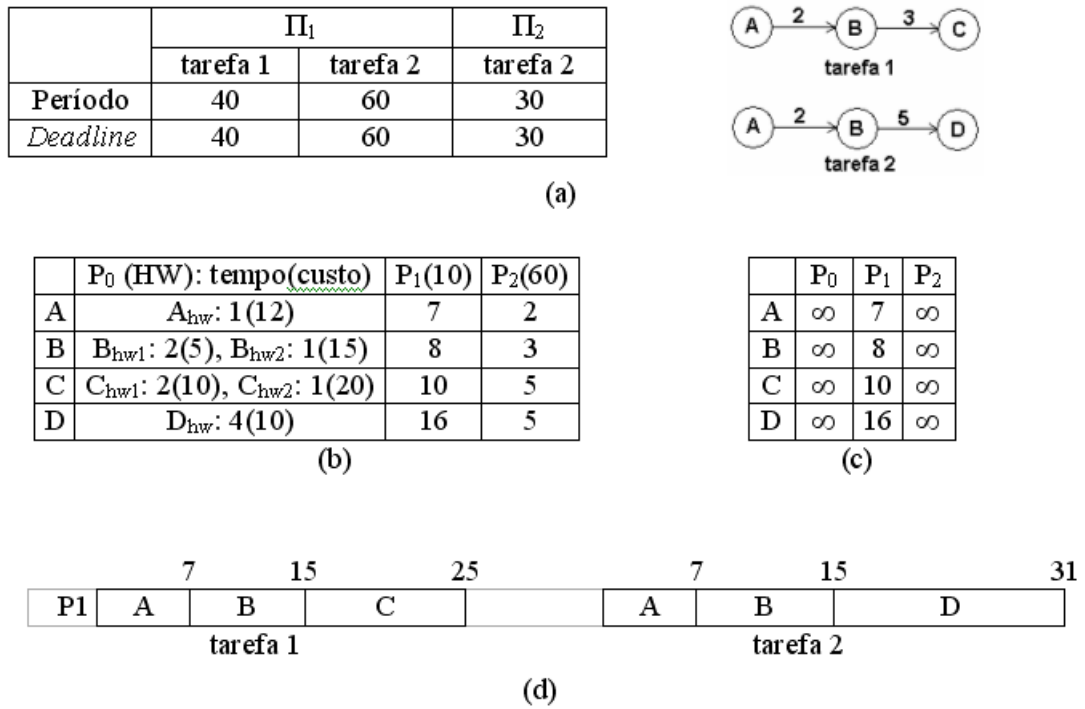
|  | $\Pi_1$ |  | $\Pi_2$ |
|---|---|---|---|
|  | tarefa 1 | tarefa 2 | tarefa 2 |
| Período | 40 | 60 | 30 |
| *Deadline* | 40 | 60 | 30 |

A 2 B 3 C
tarefa 1

A 2 B 5 D
tarefa 2

(a)

|  | $P_0$ (HW): tempo(custo) | $P_1(10)$ | $P_2(60)$ |
|---|---|---|---|
| A | $A_{hw}$: 1(12) | 7 | 2 |
| B | $B_{hw1}$: 2(5), $B_{hw2}$: 1(15) | 8 | 3 |
| C | $C_{hw1}$: 2(10), $C_{hw2}$: 1(20) | 10 | 5 |
| D | $D_{hw}$: 4(10) | 16 | 5 |

(b)

|  | $P_0$ | $P_1$ | $P_2$ |
|---|---|---|---|
| A | $\infty$ | 7 | $\infty$ |
| B | $\infty$ | 8 | $\infty$ |
| C | $\infty$ | 10 | $\infty$ |
| D | $\infty$ | 16 | $\infty$ |

(c)

7 15 25 7 15 31
P1 A B C A B D
tarefa 1 tarefa 2

(d)